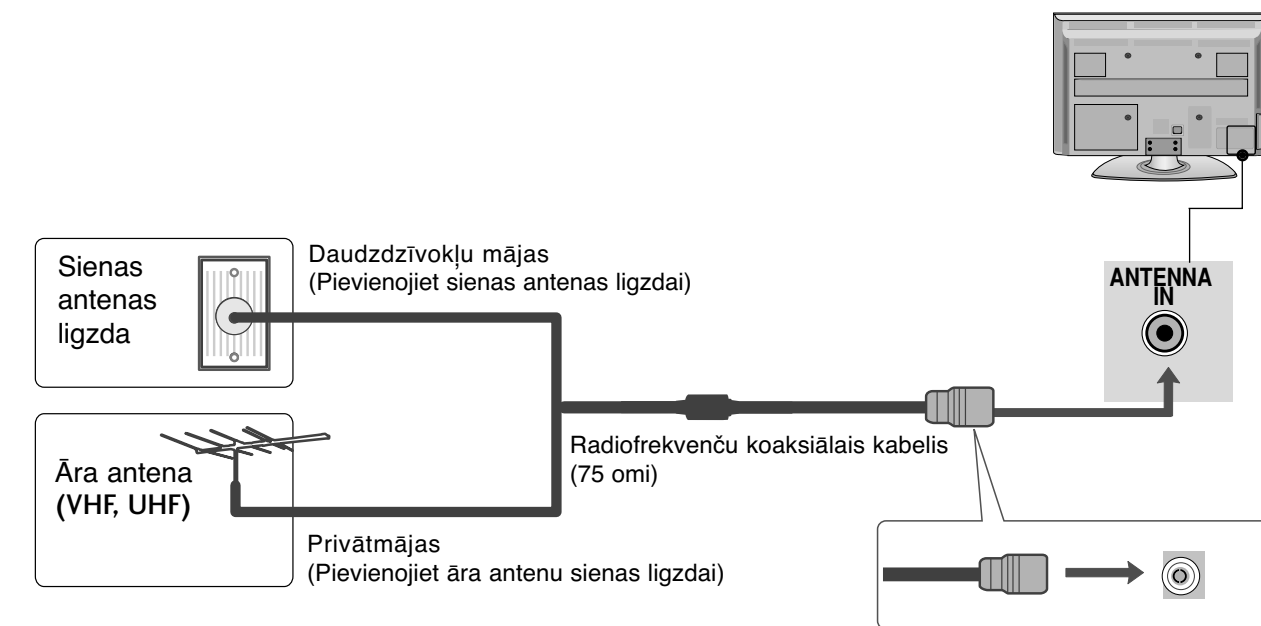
Sienas antenas ligzda

Daudzdzīvokļu mājas
(Pievienojiet sienas antenas ligzdai)

ANTENNA IN

Āra antena
(VHF, UHF)

Radiofrekvenču koaksiālais kabelis
(75 omi)

Privātmājas
(Pievienojiet āra antenu sienas ligzdai)